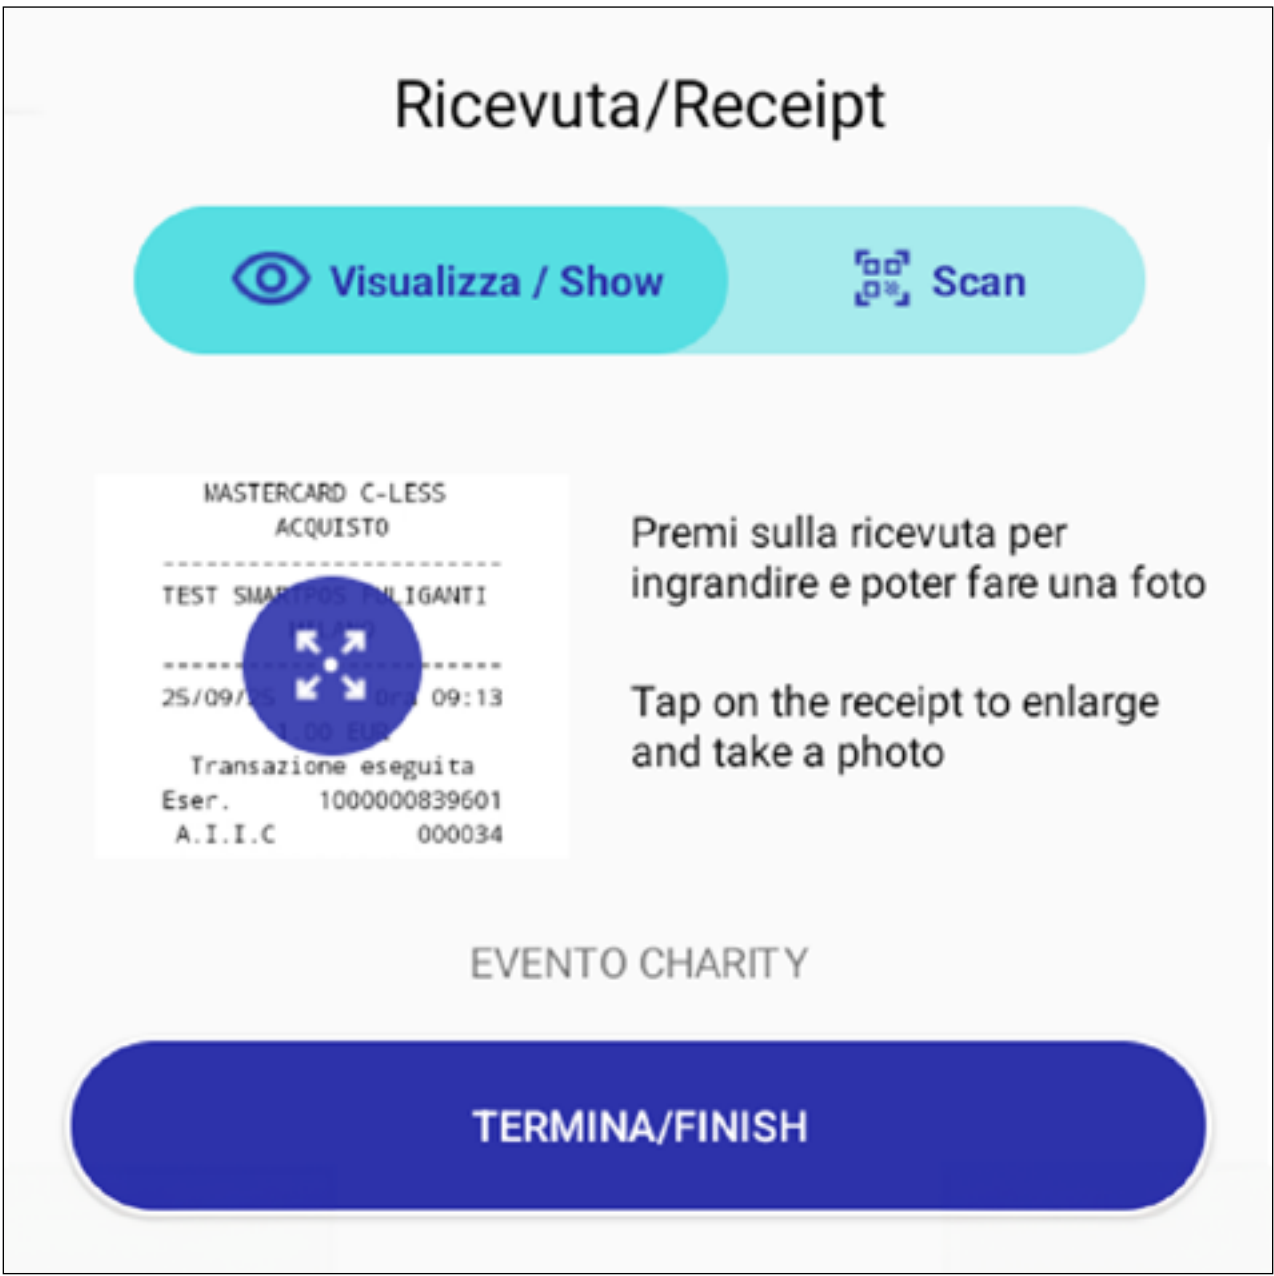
Ricevuta/Receipt

Visualizza / Show

Scan

MASTERCARD C-LESS
ACQUISTO

TEST SMA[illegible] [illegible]LIGANTI
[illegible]

25/09/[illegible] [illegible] 09:13
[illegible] EUR

Transazione eseguita
Eser. 1000000839601
A.I.I.C 000034

Premi sulla ricevuta per ingrandire e poter fare una foto

Tap on the receipt to enlarge and take a photo

EVENTO CHARITY

TERMINA/FINISH